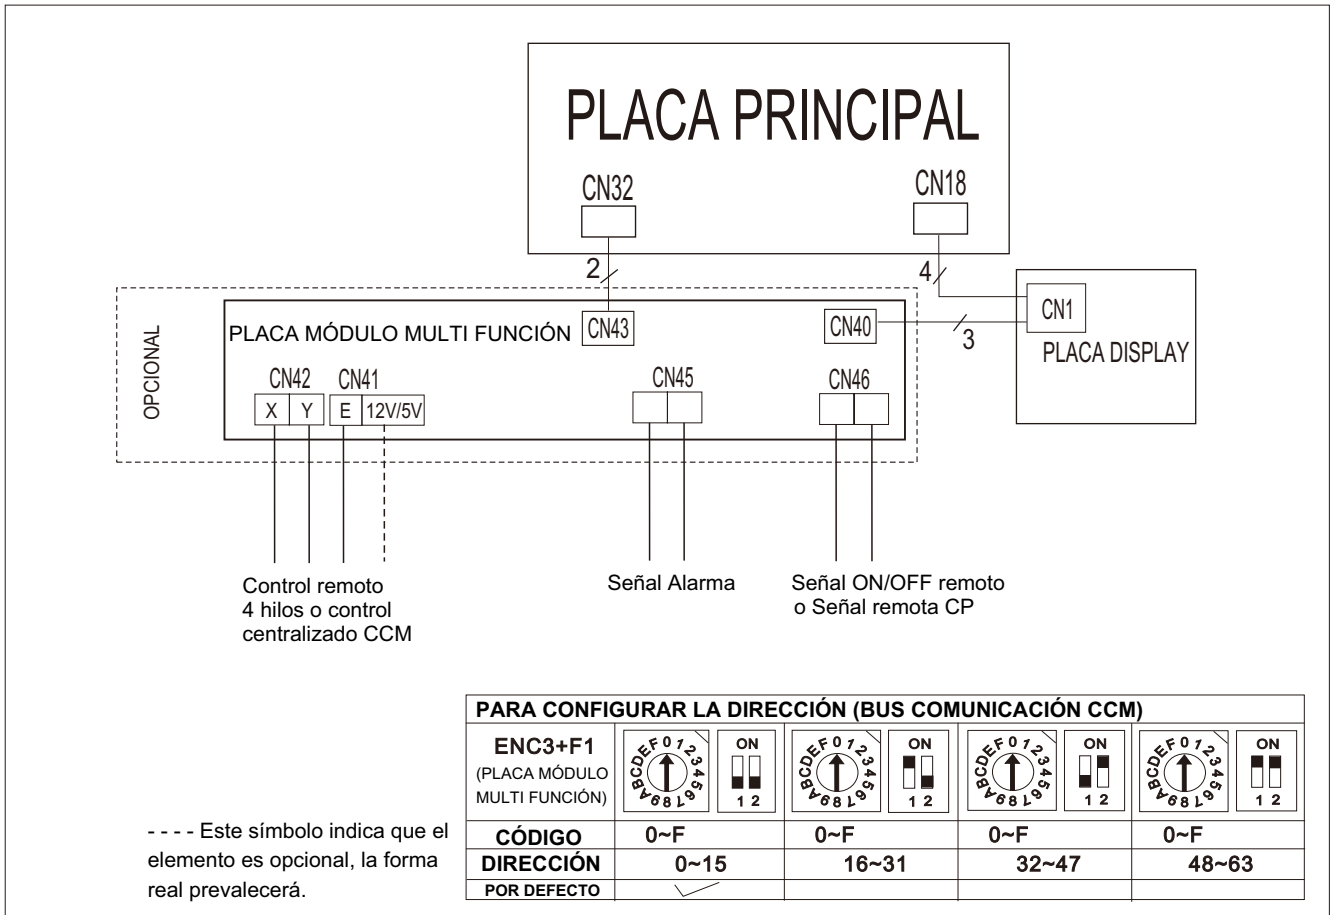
PLACA PRINCIPAL

CN32

CN18

2

4

OPCIONAL

PLACA MÓDULO MULTI FUNCIÓN

CN43

CN40

3

CN1

PLACA DISPLAY

CN42

CN41

X Y E 12V/5V

CN45

CN46

Control remoto 4 hilos o control centralizado CCM

Señal Alarma

Señal ON/OFF remoto o Señal remota CP

| PARA CONFIGURAR LA DIRECCIÓN (BUS COMUNICACIÓN CCM) | | | | |
|---|---|---|---|---|
| ENC3+F1 (PLACA MÓDULO MULTI FUNCIÓN) | 0123456789ABCDEF ON 1 2 | 0123456789ABCDEF ON 1 2 | 0123456789ABCDEF ON 1 2 | 0123456789ABCDEF ON 1 2 |
| CÓDIGO | 0~F | 0~F | 0~F | 0~F |
| DIRECCIÓN | 0~15 | 16~31 | 32~47 | 48~63 |
| POR DEFECTO | ✓ | | | |

- - - - Este símbolo indica que el elemento es opcional, la forma real prevalecerá.